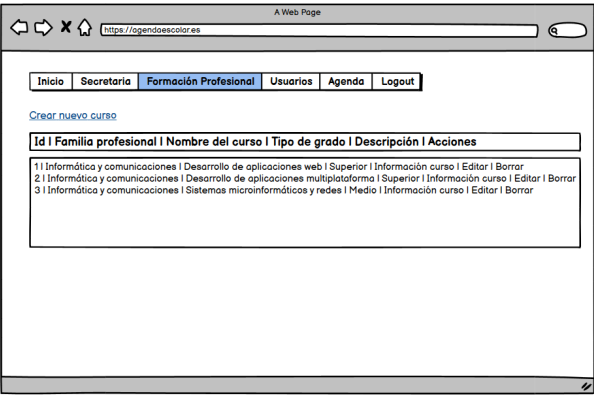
A Web Page

https://agendaescolar.es

Inicio | Secretaria | Formación Profesional | Usuarios | Agenda | Logout

Crear nuevo curso

Id | Familia profesional | Nombre del curso | Tipo de grado | Descripción | Acciones

1 | Informática y comunicaciones | Desarrollo de aplicaciones web | Superior | Información curso | Editar | Borrar
2 | Informática y comunicaciones | Desarrollo de aplicaciones multiplataforma | Superior | Información curso | Editar | Borrar
3 | Informática y comunicaciones | Sistemas microinformáticos y redes | Medio | Información curso | Editar | Borrar